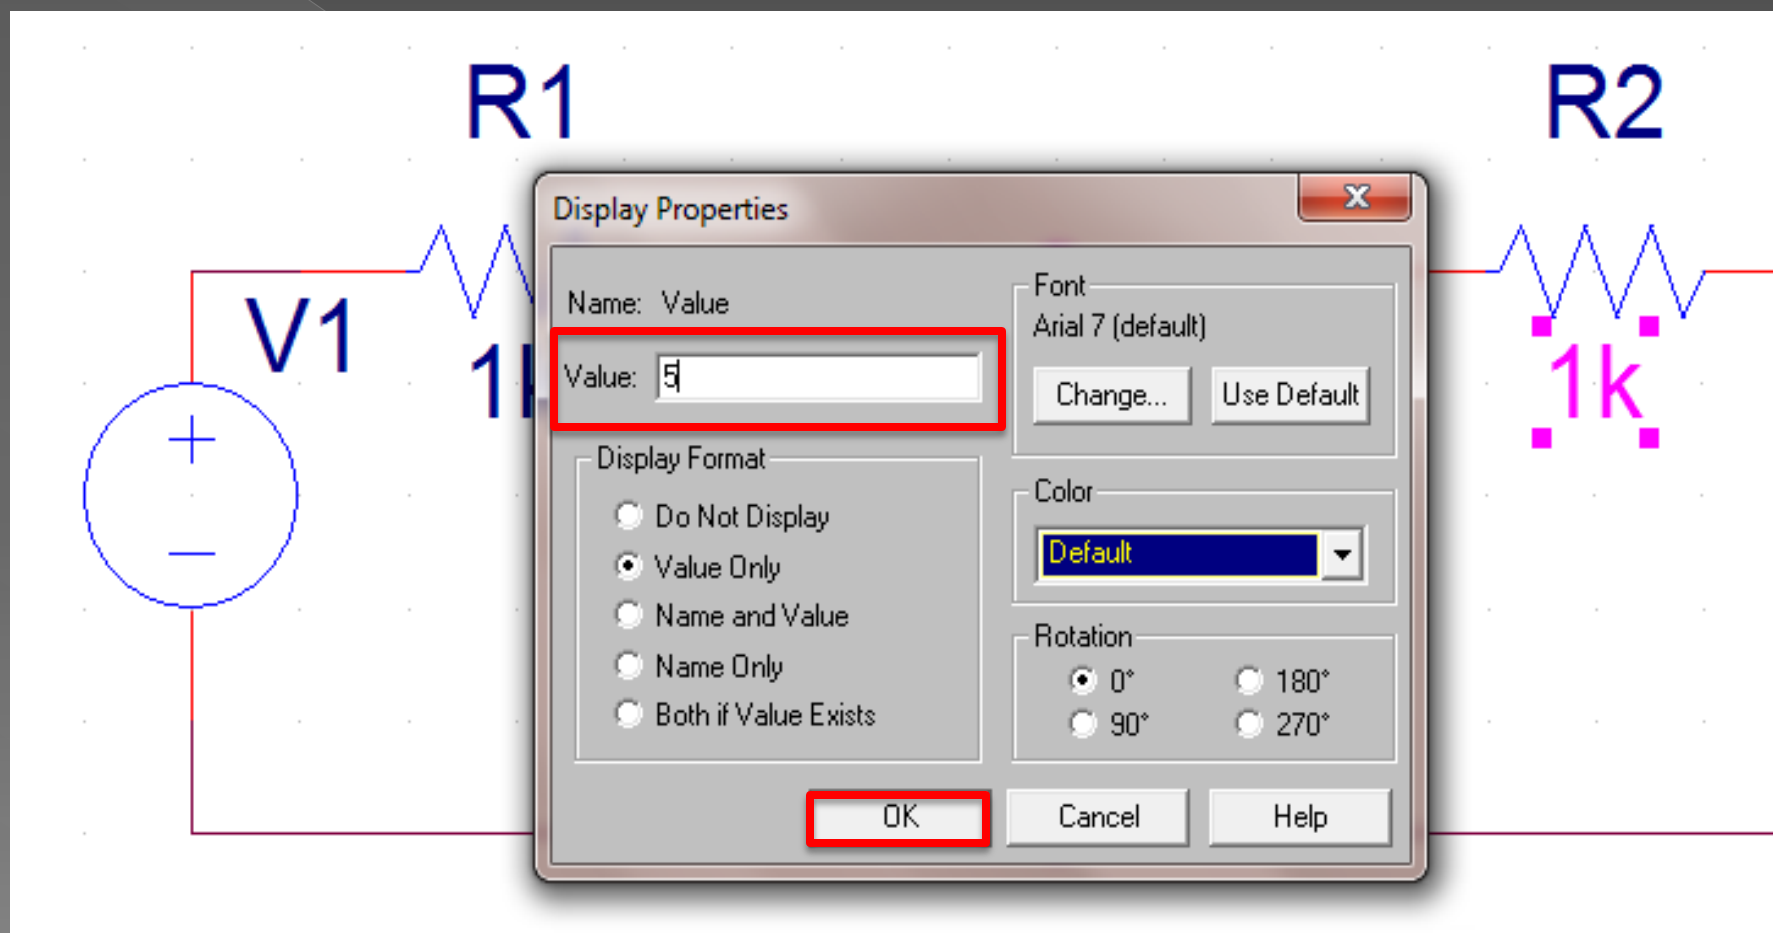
R1

R2

V1

1k

+

−

1k

Display Properties

Name: Value

Value: 5

Font
Arial 7 (default)

Change...

Use Default

Display Format

Do Not Display

Value Only

Name and Value

Name Only

Both if Value Exists

Color

Default

Rotation

0°

180°

90°

270°

OK

Cancel

Help